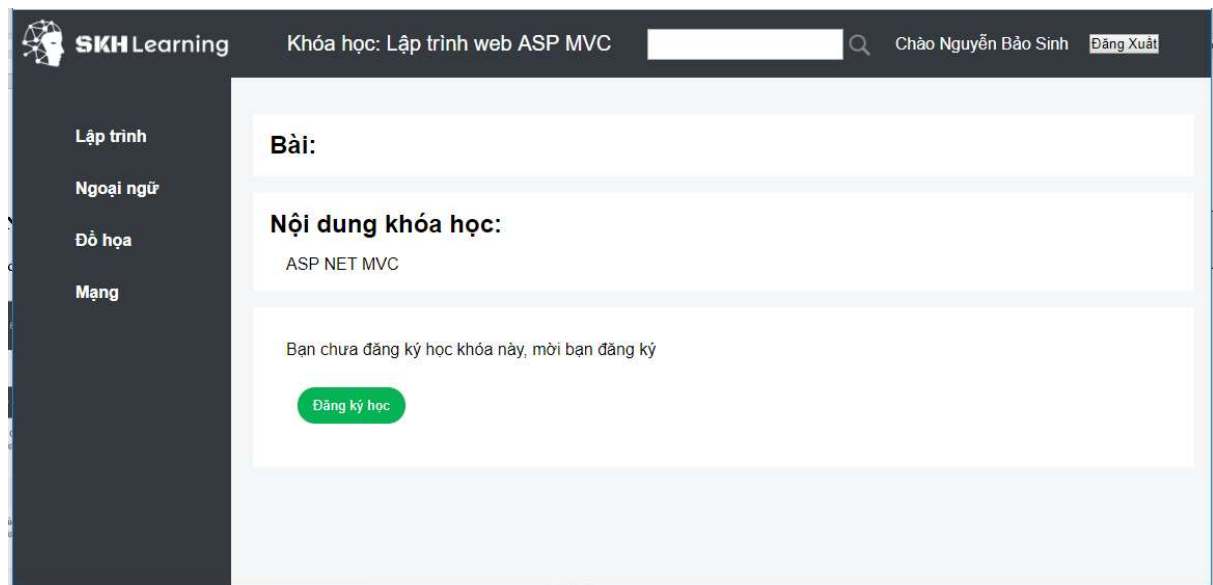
SKHLearning

Khóa học: Lập trình web ASP MVC

Chào Nguyễn Bảo Sinh

Đăng Xuất

Lập trình

Ngoại ngữ

Đồ họa

Mạng

Bài:

Nội dung khóa học:

ASP NET MVC

Bạn chưa đăng ký học khóa này, mời bạn đăng ký

Đăng ký học